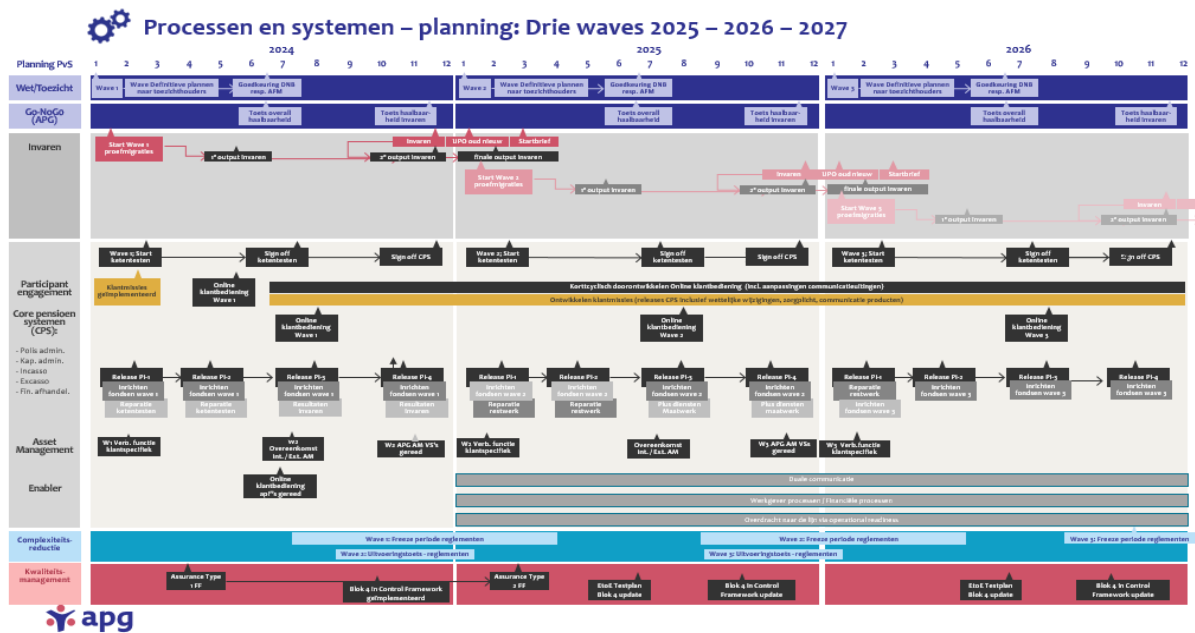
Processen en systemen – planning: Drie waves 2025 – 2026 – 2027

Planning PvS

2024

1 2 3 4 5 6 7 8 9 10 11 12

2025

1 2 3 4 5 6 7 8 9 10 11 12

2026

1 2 3 4 5 6 7 8 9 10 11 12

Wet/Toezicht

Wave 1 | Wave Definitieve plannen naar toezichthouders | Goedkeuring DNB resp. AFM

Wave 2 | Wave Definitieve plannen naar toezichthouders | Goedkeuring DNB resp. AFM

Wave 3 | Wave Definitieve plannen naar toezichthouders | Goedkeuring DNB resp. AFM

Go-NoGo (APG)

Toets overall haalbaarheid | Toets haalbaarheid invaren

Toets overall haalbaarheid | Toets haalbaarheid invaren

Toets overall haalbaarheid | Toets haalbaarheid invaren

Invaren

Start Wave 1 proefmigraties | 1e output invaren | Invaren | 2e output invaren | UPO oud nieuw | Startbrief | finale output invaren

Start Wave 2 proefmigraties | 1e output invaren | Invaren | 2e output invaren | UPO oud nieuw | Startbrief | finale output invaren

Start Wave 3 proefmigraties | 1e output invaren | Invaren | 2e output invaren

Participant engagement

Core pensioen systemen (CPS):
- Polis admin.
- Kap. admin.
- Incasso
- Excasso
- Fin. afhandel.

Wave 1: Start ketentesten | Sign off ketentesten | Sign off CPS

Wave 2: Start ketentesten | Sign off ketentesten | Sign off CPS

Wave 3: Start ketentesten | Sign off ketentesten | Sign off CPS

Klantreizen geïmplementeerd

Online klantbediening Wave 1

Kortcyclisch doorontwikkelen Online klantbediening (incl. aanpassingen communicatieuitingen)

Ontwikkelen klantreizen (releases CPS inclusief wettelijke wijzigingen, zorgplicht, communicatie producten)

Online klantbediening Wave 1

Online klantbediening Wave 2

Online klantbediening Wave 3

Release PI-1 | Inrichten fondsen wave 1 | Reparatie ketentesten

Release PI-2 | Inrichten fondsen wave 1 | Reparatie ketentesten

Release PI-3 | Resultaten invaren

Release PI-4 | Inrichten fondsen wave 1 | Resultaten invaren

Release PI-1 | Inrichten fondsen wave 2 | Reparatie restwerk

Release PI-2 | Inrichten fondsen wave 2 | Reparatie restwerk

Release PI-3 | Inrichten fondsen wave 2 | Plus diensten Maatwerk

Release PI-4 | Inrichten fondsen wave 2 | Plus diensten maatwerk

Release PI-1 | Reparatie restwerk | Inrichten fondsen wave 3

Release PI-2 | Inrichten fondsen wave 3

Release PI-3 | Inrichten fondsen wave 3

Release PI-4 | Inrichten fondsen wave 3

Asset Management

W1 Verb. functie klantspecifiek | W2 Overeenkomst Int. / Ext. AM | W2 APG AM VS's gereed

W2 Verb. functie klantspecifiek | Overeenkomst Int. / Ext. AM | W3 APG AM VSs gereed | W3 Verb. functie klantspecifiek

Enabler

Online klantbediening api's gereed

Duale communicatie

Werkgever processen / Financiële processen

Overdracht naar de lijn via operational readiness

Complexiteits-reductie

Wave 1: Freeze periode reglementen | Wave 2: Freeze periode reglementen | Wave 3: Freeze periode reglementen

Wave 2: Uitvoeringstoets - reglementen | Wave 3: Uitvoeringstoets - reglementen

Kwaliteits-management

Assurance Type 1 FF | Blok 4 In Control Framework geïmplementeerd | Assurance Type 2 FF | E2oE Testplan Blok 4 update | Blok 4 In Control Framework update | E2oE Testplan Blok 4 update | Blok 4 In Control Framework update

apg